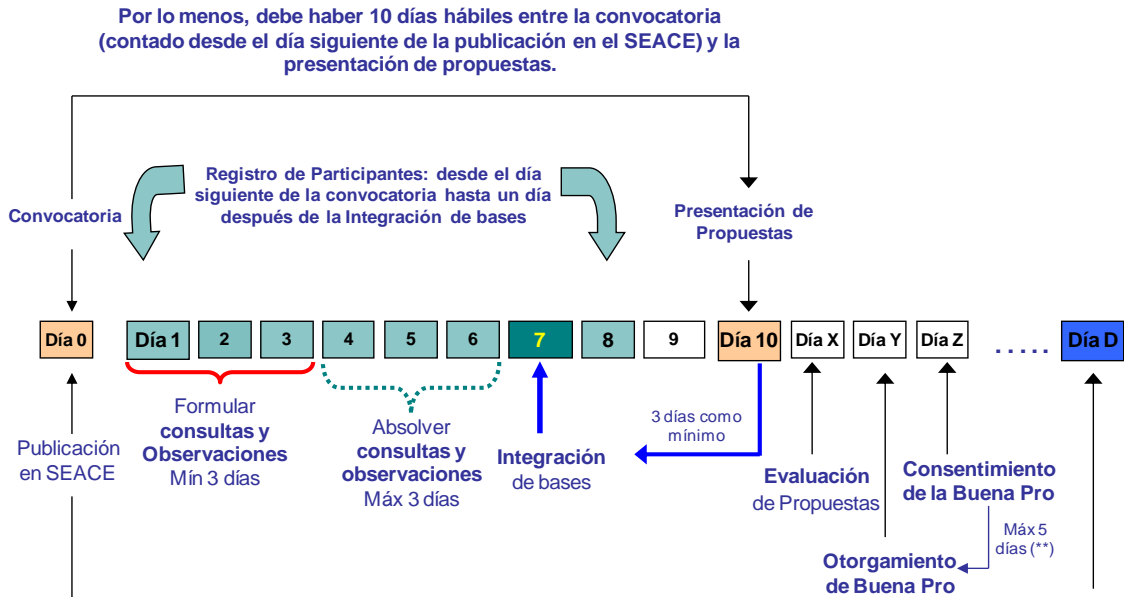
Por lo menos, debe haber 10 días hábiles entre la convocatoria (contado desde el día siguiente de la publicación en el SEACE) y la presentación de propuestas.

Registro de Participantes: desde el día siguiente de la convocatoria hasta un día después de la Integración de bases

Convocatoria

Presentación de Propuestas

Día 0 | Día 1 | 2 | 3 | 4 | 5 | 6 | 7 | 8 | 9 | Día 10 | Día X | Día Y | Día Z | ..... | Día D

Formular consultas y Observaciones Mín 3 días

Absolver consultas y observaciones Máx 3 días

Integración de bases

3 días como mínimo

Publicación en SEACE

Evaluación de Propuestas

Consentimiento de la Buena Pro

Máx 5 días (**)

Otorgamiento de Buena Pro